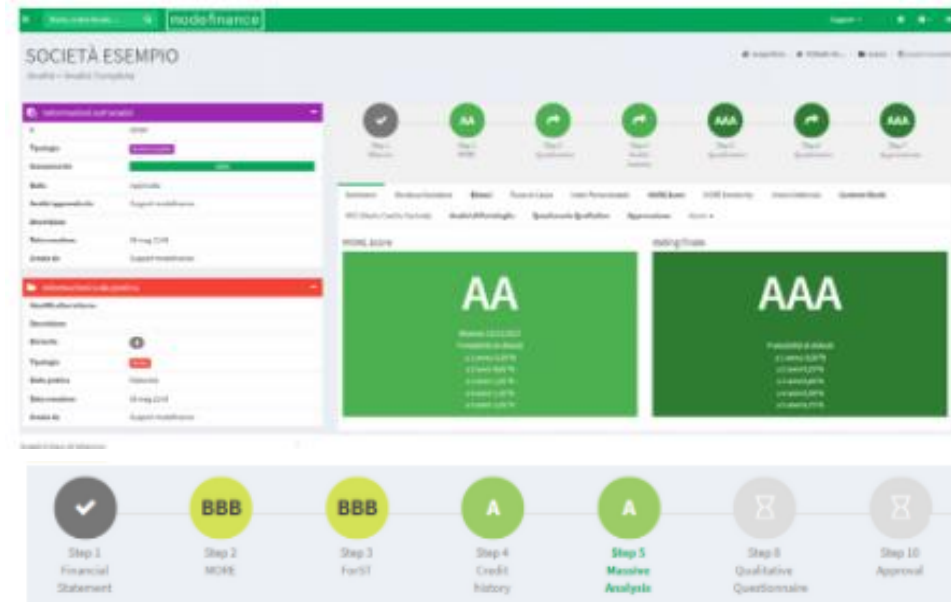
modefinance

SOCIETÀ ESEMPIO

Analisi – Analisi Completa

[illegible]

Tipologia

Avanzamento

Stato

Analisi approvata da

Descrizione

Data creazione

Creato da

Tipologia

Data pratica

Data creazione

Creato da

AA

AA

AAA

AAA

MORE Score

Rating Finale

AA

AAA

BBB

BBB

A

A

Step 1 Financial Statement

Step 2 MORE

Step 3 ForST

Step 4 Credit history

Step 5 Massive Analysis

Step 8 Qualitative Questionnaire

Step 10 Approval